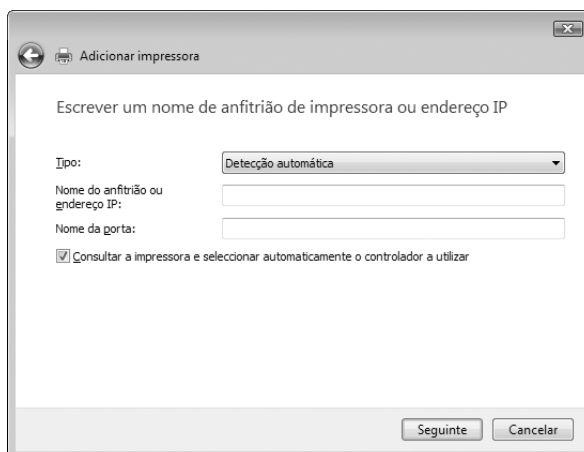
Adicionar impressora

Escrever um nome de anfitrião de impressora ou endereço IP

Tipo: Detecção automática

Nome do anfitrião ou endereço IP:

Nome da porta:

Consultar a impressora e seleccionar automaticamente o controlador a utilizar

Seguinte Cancelar